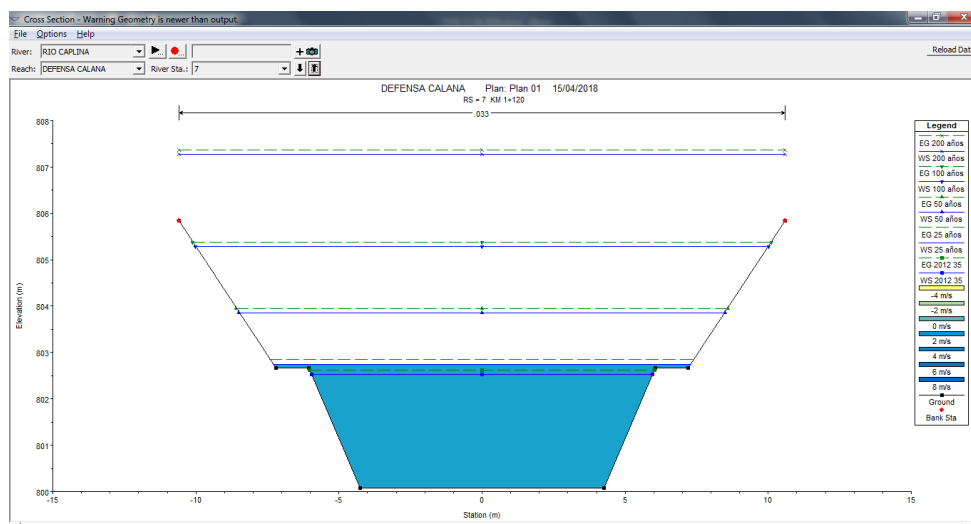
Cross Section - Warning Geometry is newer than output.

File Options Help

River: RIO CAPLINA

Reach: DEFENSA CALANA River Sta.: 7

Reload Dat

DEFENSA CALANA Plan: Plan 01 15/04/2018
RS = 7 KM 1+120

.033

Legend
EG 200 años
WS 200 años
EG 100 años
WS 100 años
EG 50 años
WS 50 años
EG 25 años
WS 25 años
EG 2012 35
WS 2012 35
-4 m/s
-2 m/s
0 m/s
2 m/s
4 m/s
6 m/s
8 m/s
Ground
Bank Sta

Elevation (m)

808
807
806
805
804
803
802
801
800

-15 -10 -5 0 5 10 15

Station (m)